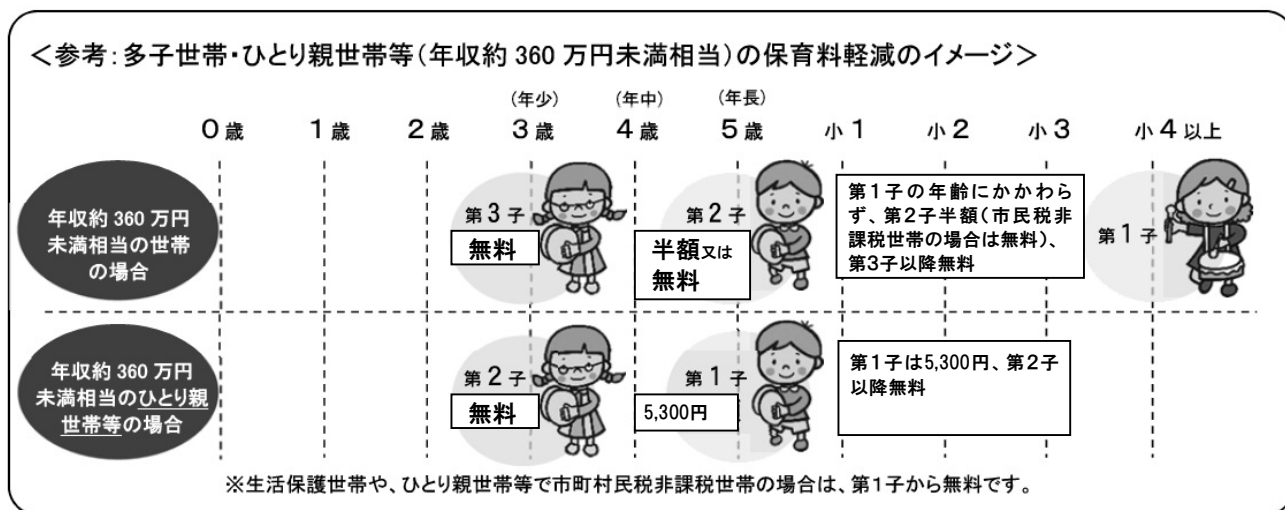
＜参考：多子世帯・ひとり親世帯等（年収約 360 万円未満相当）の保育料軽減のイメージ＞

| | 0歳 | 1歳 | 2歳 | （年少）3歳 | （年中）4歳 | （年長）5歳 | 小1 | 小2 | 小3 | 小4以上 |
|---|---|---|---|---|---|---|---|---|---|---|
| 年収約 360 万円未満相当の世帯の場合 | | | | 第3子 無料 | | 第2子 半額又は無料 | 第1子の年齢にかかわらず、第2子半額（市民税非課税世帯の場合は無料）、第3子以降無料 | | | 第1子 |
| 年収約 360 万円未満相当のひとり親世帯等の場合 | | | | 第2子 無料 | | 第1子 5,300円 | 第1子は5,300円、第2子以降無料 | | | |

※生活保護世帯や、ひとり親世帯等で市町村民税非課税世帯の場合は、第1子から無料です。